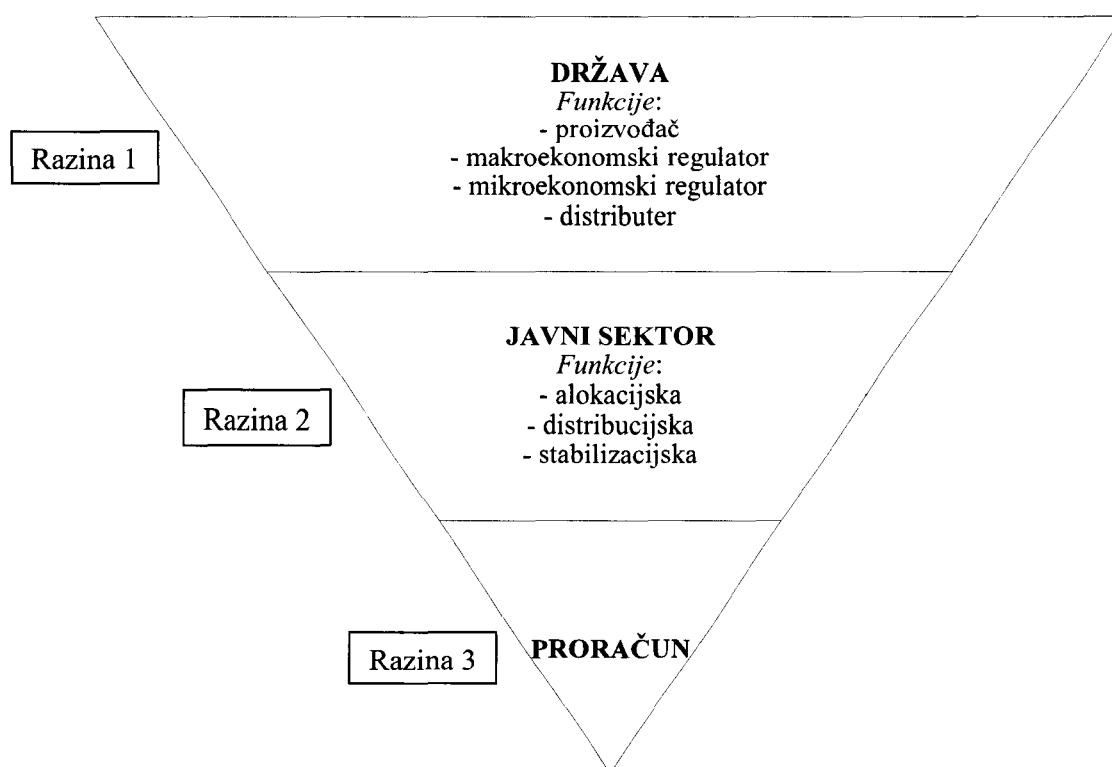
Razina 1

**DRŽAVA**
*Funkcije*:
- proizvođač
- makroekonomski regulator
- mikroekonomski regulator
- distributer

Razina 2

**JAVNI SEKTOR**
*Funkcije*:
- alokacijska
- distribucijska
- stabilizacijska

Razina 3

**PRORAČUN**